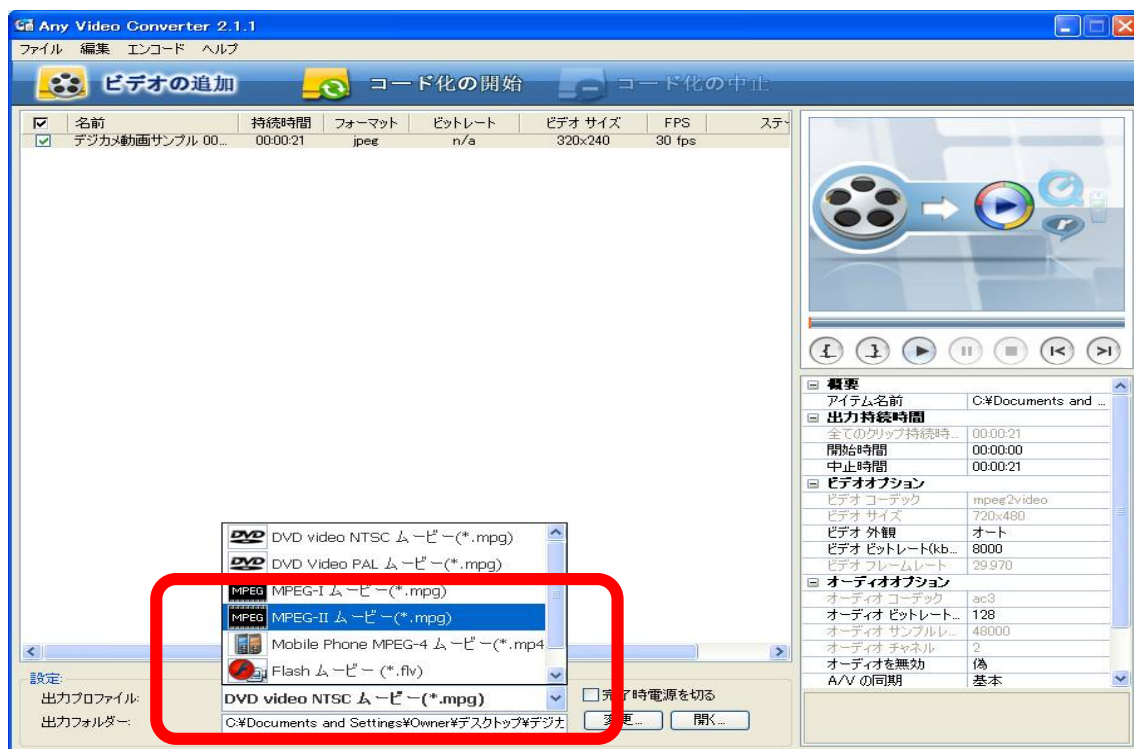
Any Video Converter 2.1.1

ファイル 編集 エンコード ヘルプ

ビデオの追加 コード化の開始 コード化の中止

| | 名前 | 持続時間 | フォーマット | ビットレート | ビデオ サイズ | FPS | ステ |
|---|---|---|---|---|---|---|---|
| ☑ | デジカメ動画サンプル 00... | 00:00:21 | jpeg | n/a | 320x240 | 30 fps | |

| | |
|---|---|
| ⊟ 概要 | |
| アイテム名前 | C:¥Documents and ... |
| ⊟ 出力持続時間 | |
| 全てのクリップ持続時... | 00:00:21 |
| 開始時間 | 00:00:00 |
| 中止時間 | 00:00:21 |
| ⊟ ビデオオプション | |
| ビデオ コーデック | mpeg2video |
| ビデオ サイズ | 720x480 |
| ビデオ 外観 | オート |
| ビデオ ビットレート(kb... | 8000 |
| ビデオ フレームレート | 29.970 |
| ⊟ オーディオオプション | |
| オーディオ コーデック | ac3 |
| オーディオ ビットレート... | 128 |
| オーディオ サンプルレ... | 48000 |
| オーディオ チャネル | 2 |
| オーディオを無効 | 偽 |
| A/V の同期 | 基本 |

DVD video NTSC ムービー(*.mpg)
DVD Video PAL ムービー(*.mpg)
MPEG-I ムービー(*.mpg)
MPEG-II ムービー(*.mpg)
Mobile Phone MPEG-4 ムービー(*.mp4
Flash ムービー (*.flv)

設定:
出力プロファイル: DVD video NTSC ムービー(*.mpg)
完了時電源を切る
出力フォルダー: C:¥Documents and Settings¥Owner¥デスクトップ¥デジカ
変更... 開く...